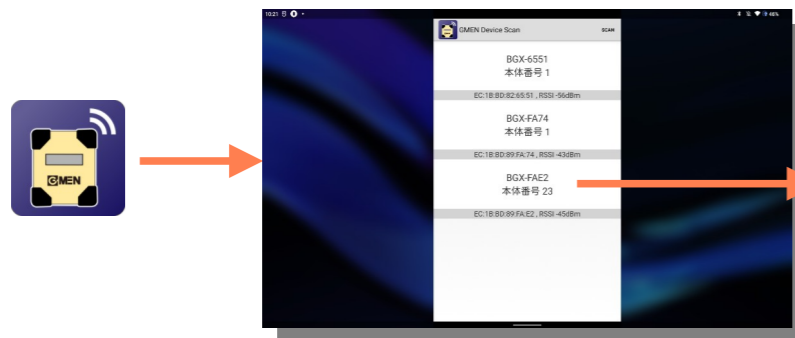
GMEN

10:21

46%

GMEN Device Scan

SCAN

BGX-6551
本体番号 1

EC:1B:BD:82:65:51 , RSSI -56dBm

BGX-FA74
本体番号 1

EC:1B:BD:89:FA:74 , RSSI -43dBm

BGX-FAE2
本体番号 23

EC:1B:BD:89:FA:E2 , RSSI -45dBm